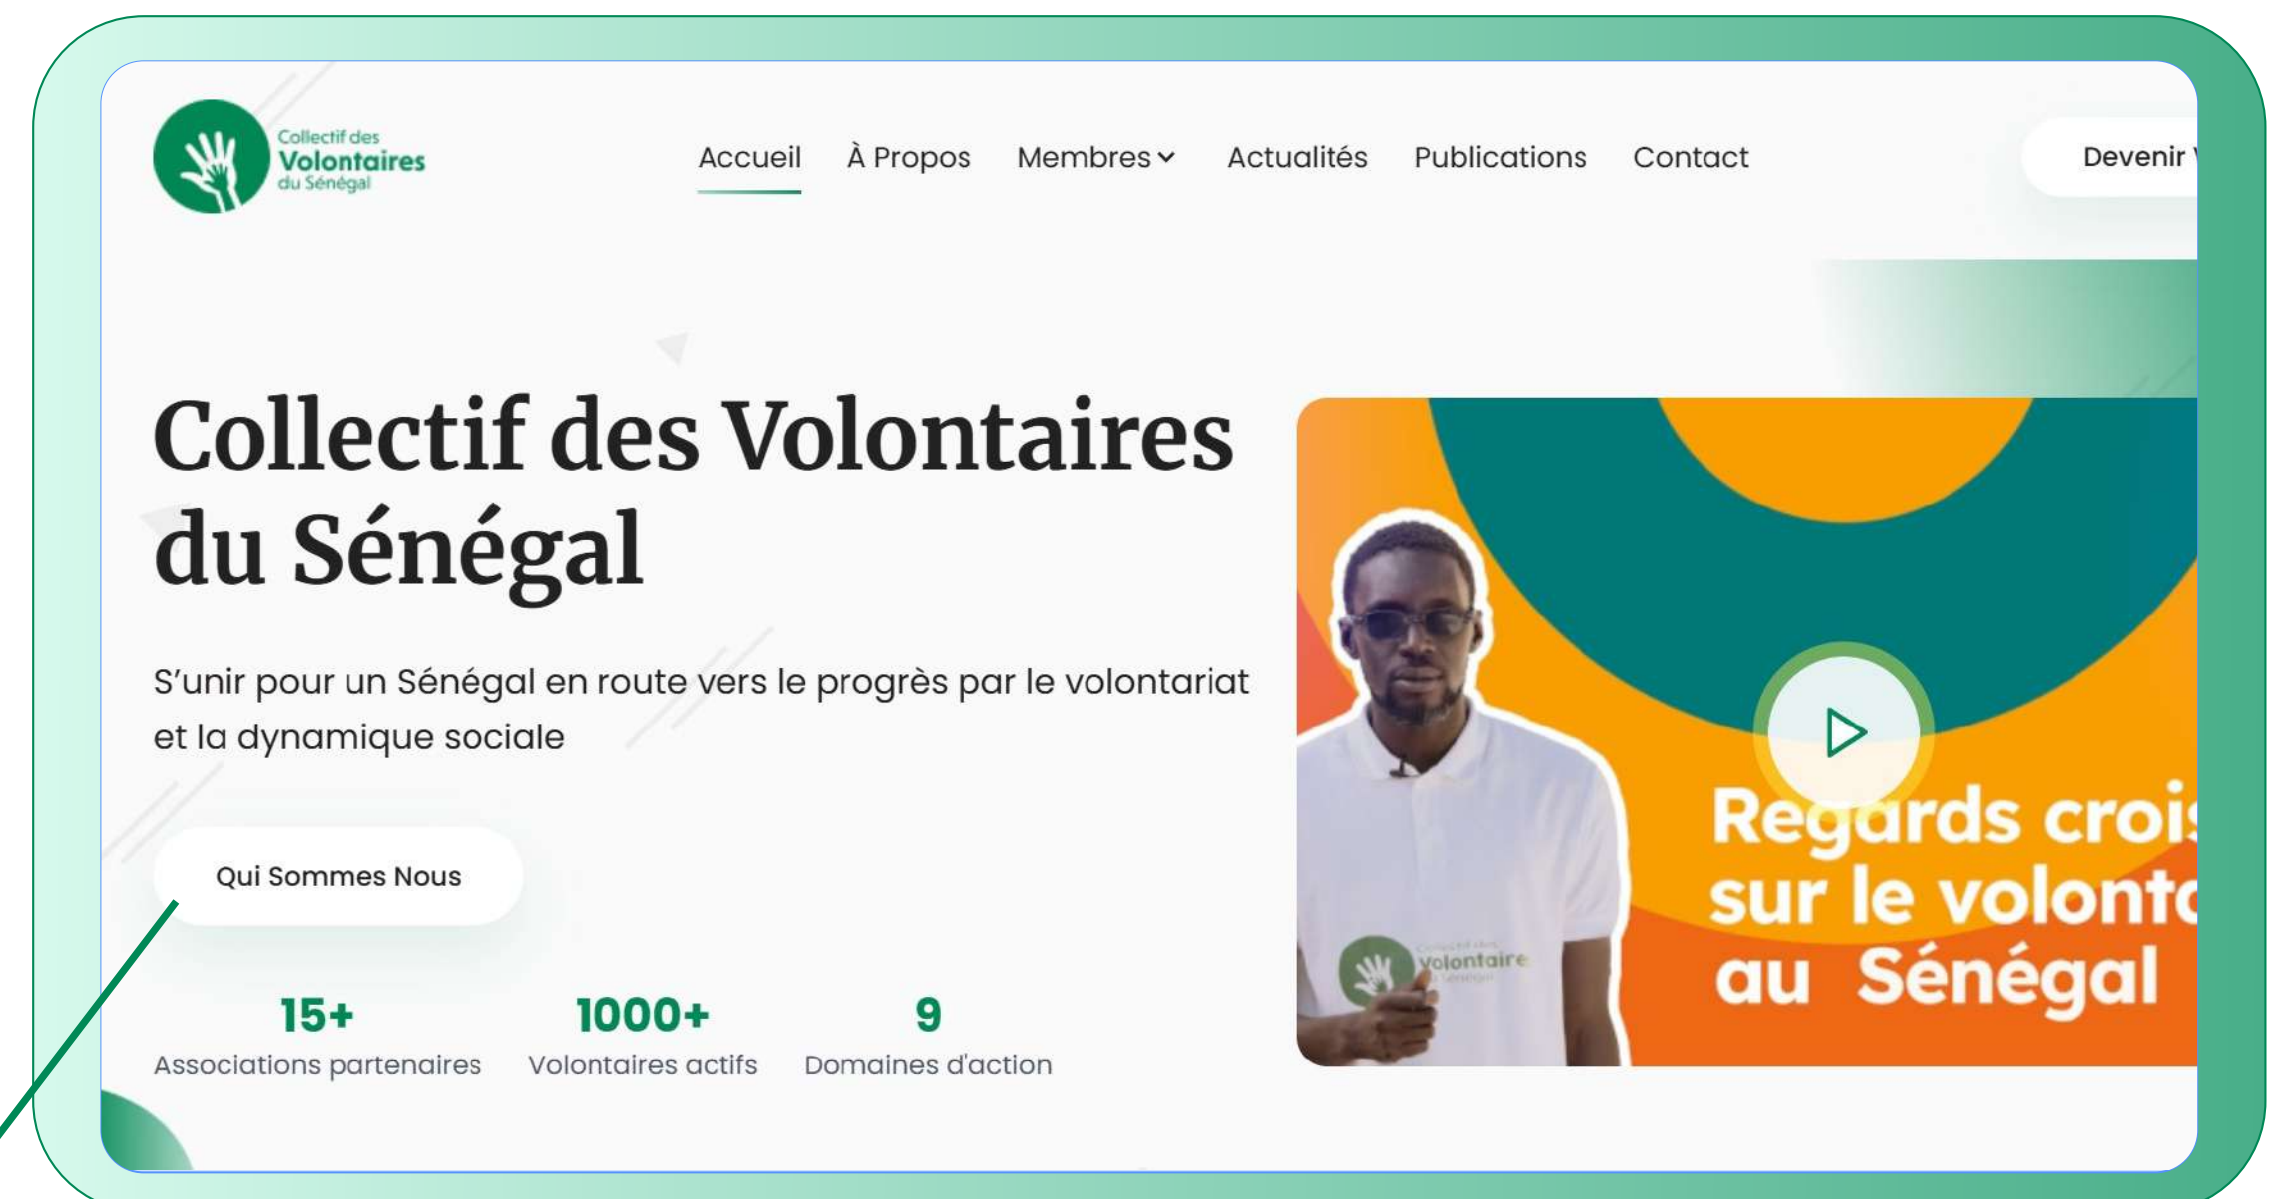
Collectif des Volontaires du Sénégal

Accueil À Propos Membres Actualités Publications Contact

Devenir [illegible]

Collectif des Volontaires du Sénégal

S'unir pour un Sénégal en route vers le progrès par le volontariat et la dynamique sociale

Qui Sommes Nous

15+
Associations partenaires

1000+
Volontaires actifs

9
Domaines d'action

Regards crois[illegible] sur le volont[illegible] au Sénégal

Collectif des Volontaire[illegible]